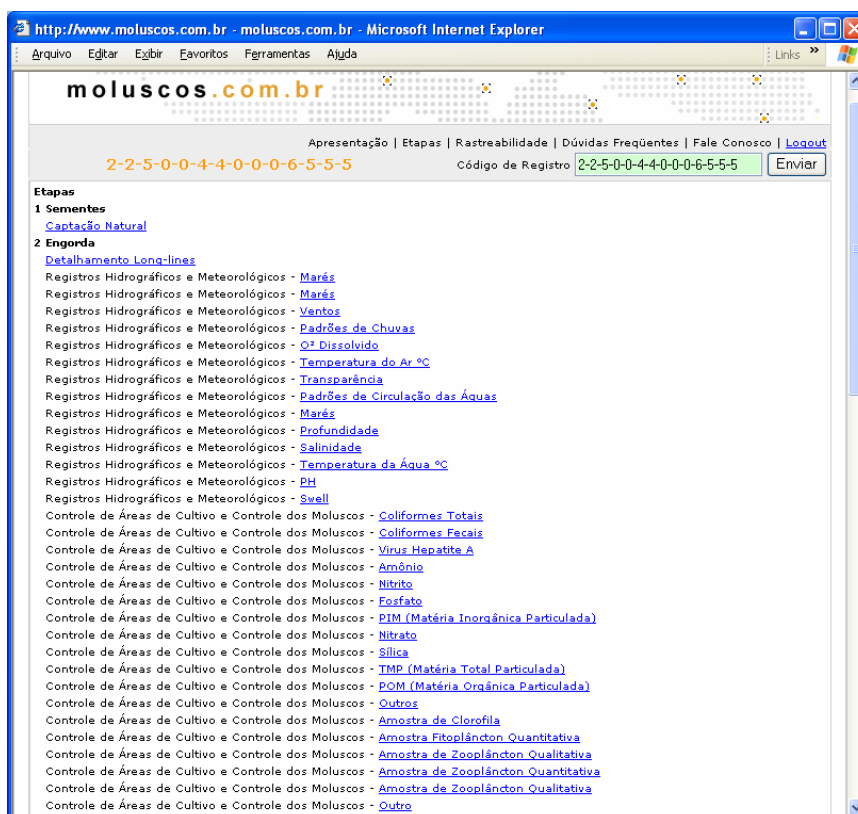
http://www.moluscos.com.br - moluscos.com.br - Microsoft Internet Explorer

Arquivo Editar Exibir Favoritos Ferramentas Ajuda

Links »

moluscos.com.br

Apresentação | Etapas | Rastreabilidade | Dúvidas Freqüentes | Fale Conosco | Logout

2-2-5-0-0-4-4-0-0-0-6-5-5-5

Código de Registro 2-2-5-0-0-4-4-0-0-0-6-5-5-5 Enviar

Etapas
1 Sementes
Captação Natural
2 Engorda
Detalhamento Long-lines
Registros Hidrográficos e Meteorológicos - Marés
Registros Hidrográficos e Meteorológicos - Marés
Registros Hidrográficos e Meteorológicos - Ventos
Registros Hidrográficos e Meteorológicos - Padrões de Chuvas
Registros Hidrográficos e Meteorológicos - O² Dissolvido
Registros Hidrográficos e Meteorológicos - Temperatura do Ar ºC
Registros Hidrográficos e Meteorológicos - Transparência
Registros Hidrográficos e Meteorológicos - Padrões de Circulação das Águas
Registros Hidrográficos e Meteorológicos - Marés
Registros Hidrográficos e Meteorológicos - Profundidade
Registros Hidrográficos e Meteorológicos - Salinidade
Registros Hidrográficos e Meteorológicos - Temperatura da Água ºC
Registros Hidrográficos e Meteorológicos - PH
Registros Hidrográficos e Meteorológicos - Swell
Controle de Áreas de Cultivo e Controle dos Moluscos - Coliformes Totais
Controle de Áreas de Cultivo e Controle dos Moluscos - Coliformes Fecais
Controle de Áreas de Cultivo e Controle dos Moluscos - Virus Hepatite A
Controle de Áreas de Cultivo e Controle dos Moluscos - Amônio
Controle de Áreas de Cultivo e Controle dos Moluscos - Nitrito
Controle de Áreas de Cultivo e Controle dos Moluscos - Fosfato
Controle de Áreas de Cultivo e Controle dos Moluscos - PIM (Matéria Inorgânica Particulada)
Controle de Áreas de Cultivo e Controle dos Moluscos - Nitrato
Controle de Áreas de Cultivo e Controle dos Moluscos - Sílica
Controle de Áreas de Cultivo e Controle dos Moluscos - TMP (Matéria Total Particulada)
Controle de Áreas de Cultivo e Controle dos Moluscos - POM (Matéria Orgânica Particulada)
Controle de Áreas de Cultivo e Controle dos Moluscos - Outros
Controle de Áreas de Cultivo e Controle dos Moluscos - Amostra de Clorofila
Controle de Áreas de Cultivo e Controle dos Moluscos - Amostra Fitoplâncton Quantitativa
Controle de Áreas de Cultivo e Controle dos Moluscos - Amostra de Zooplâncton Qualitativa
Controle de Áreas de Cultivo e Controle dos Moluscos - Amostra de Zooplâncton Quantitativa
Controle de Áreas de Cultivo e Controle dos Moluscos - Amostra de Zooplâncton Qualitativa
Controle de Áreas de Cultivo e Controle dos Moluscos - Outro